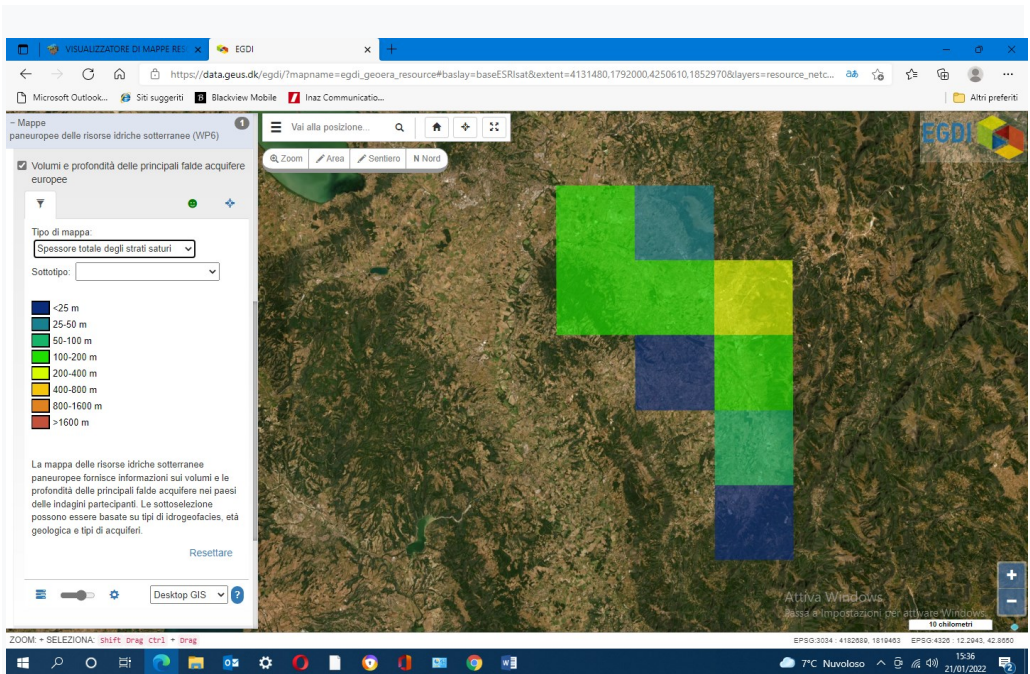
VISUALIZZATORE DI MAPPE RES ×
EGDI ×
+
https://data.geus.dk/egdi/?mapname=egdi_georea_resource#baslay=baseESRIsat&extent=4131480,1792000,4250610,1852970&layers=resource_netc...
Microsoft Outlook... Siti suggeriti Blackview Mobile Inaz Communicatio...
Altri preferiti

− Mappe
paneuropee delle risorse idriche sotterranee (WP6)
1

Volumi e profondità delle principali falde acquifere europee

Tipo di mappa:
Spessore totale degli strati saturi
Sottotipo:

<25 m
25-50 m
50-100 m
100-200 m
200-400 m
400-800 m
800-1600 m
>1600 m

La mappa delle risorse idriche sotterranee paneuropee fornisce informazioni sui volumi e le profondità delle principali falde acquifere nei paesi delle indagini partecipanti. Le sottoselezione possono essere basate su tipi di idrogeofacies, età geologica e tipi di acquiferi.

Resettare

Desktop GIS ?

Vai alla posizione...
Zoom Area Sentiero N Nord

EGDI

Attiva Windows
Passa a Impostazioni per attivare Windows.
10 chilometri

ZOOM: + SELEZIONA: Shift Drag Ctrl + Drag
EPSG:3034 : 4182689, 1819463 EPSG:4326 : 12.2943, 42.8650

7°C Nuvoloso 15:36 21/01/2022